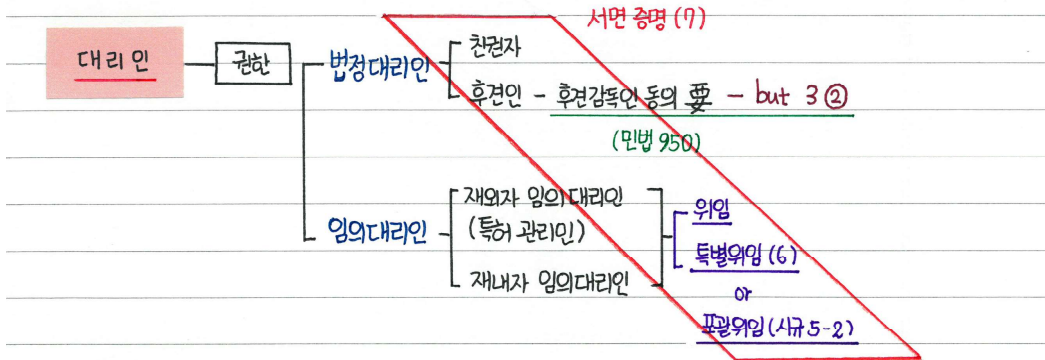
서면 증명 (7)

대리인

권한

법정대리인

친권자

후견인 - 후견감독인 동의 要 - but 3 ②

(민법 950)

임의대리인

재외자 임의대리인 (특허 관리인)

재내자 임의대리인

위임

특별위임 (6)

or

포괄위임 (시규 5-2)